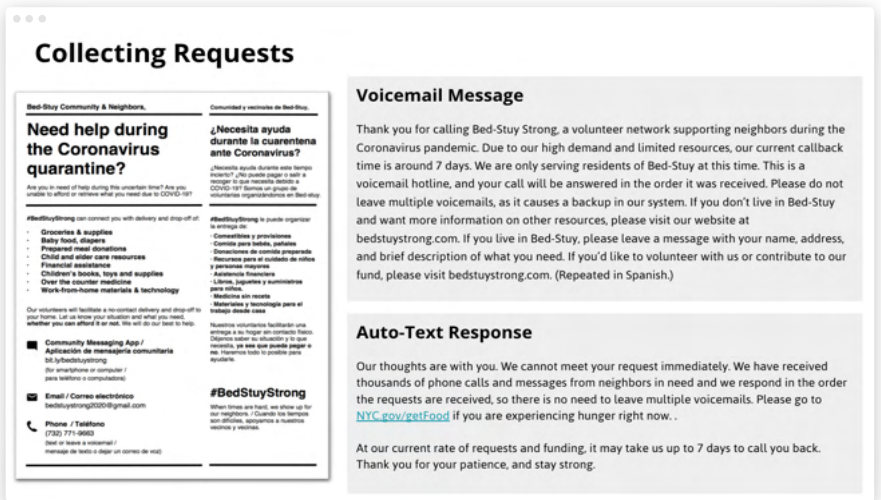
Collecting Requests

Bed-Stuy Community & Neighbors,

Need help during the Coronavirus quarantine?

Are you in need of help during this uncertain time? Are you unable to afford or retrieve what you need due to COVID-19?

#BedStuyStrong can connect you with delivery and drop-off of:

- Groceries & supplies
- Baby food, diapers
- Prepared meal donations
- Child and elder care resources
- Financial assistance
- Children's books, toys and supplies
- Over the counter medicine
- Work-from-home materials & technology

Our volunteers will facilitate a no-contact delivery and drop-off to your home. Let us know your situation and what you need, whether you can afford it or not. We will do our best to help.

Community Messaging App / Aplicación de mensajería comunitaria
bit.ly/bedstuystrong
(for smartphone or computer / para teléfono o computadora)

Email / Correo electrónico
bedstuystrong2020@gmail.com

Phone / Teléfono
(732) 771-9663
(text or leave a voicemail / mensaje de texto o dejar un correo de voz)

Comunidad y vecinos de Bed-Stuy,

¿Necesita ayuda durante la cuarentena ante Coronavirus?

¿Necesita ayuda durante este tiempo incierto? ¿No puede pagar o salir a recoger lo que necesita debido a COVID-19? Somos un grupo de voluntarios organizándonos en Bed-Stuy

#BedStuyStrong le puede organizar la entrega de:

- Comestibles y provisiones
- Comida para bebés, pañales
- Donaciones de comida preparada
- Recursos para el cuidado de niños y personas mayores
- Asistencia financiera
- Libros, juguetes y suministros para niños.
- Medicina sin receta
- Materiales y tecnologia para el trabajo desde casa

Nuestros voluntarios facilitarán una entrega a su hogar sin contacto físico. Déjenos saber su situación y lo que necesita, ya sea que pueda pagar o no. Haremos todo lo posible para ayudarle.

#BedStuyStrong

When times are hard, we show up for our neighbors. / Cuando los tiempos son difíciles, apoyamos a nuestros vecinos y vecinas.

Voicemail Message

Thank you for calling Bed-Stuy Strong, a volunteer network supporting neighbors during the Coronavirus pandemic. Due to our high demand and limited resources, our current callback time is around 7 days. We are only serving residents of Bed-Stuy at this time. This is a voicemail hotline, and your call will be answered in the order it was received. Please do not leave multiple voicemails, as it causes a backup in our system. If you don't live in Bed-Stuy and want more information on other resources, please visit our website at bedstuystrong.com. If you live in Bed-Stuy, please leave a message with your name, address, and brief description of what you need. If you'd like to volunteer with us or contribute to our fund, please visit bedstuystrong.com. (Repeated in Spanish.)

Auto-Text Response

Our thoughts are with you. We cannot meet your request immediately. We have received thousands of phone calls and messages from neighbors in need and we respond in the order the requests are received, so there is no need to leave multiple voicemails. Please go to NYC.gov/getFood if you are experiencing hunger right now. .

At our current rate of requests and funding, it may take us up to 7 days to call you back. Thank you for your patience, and stay strong.